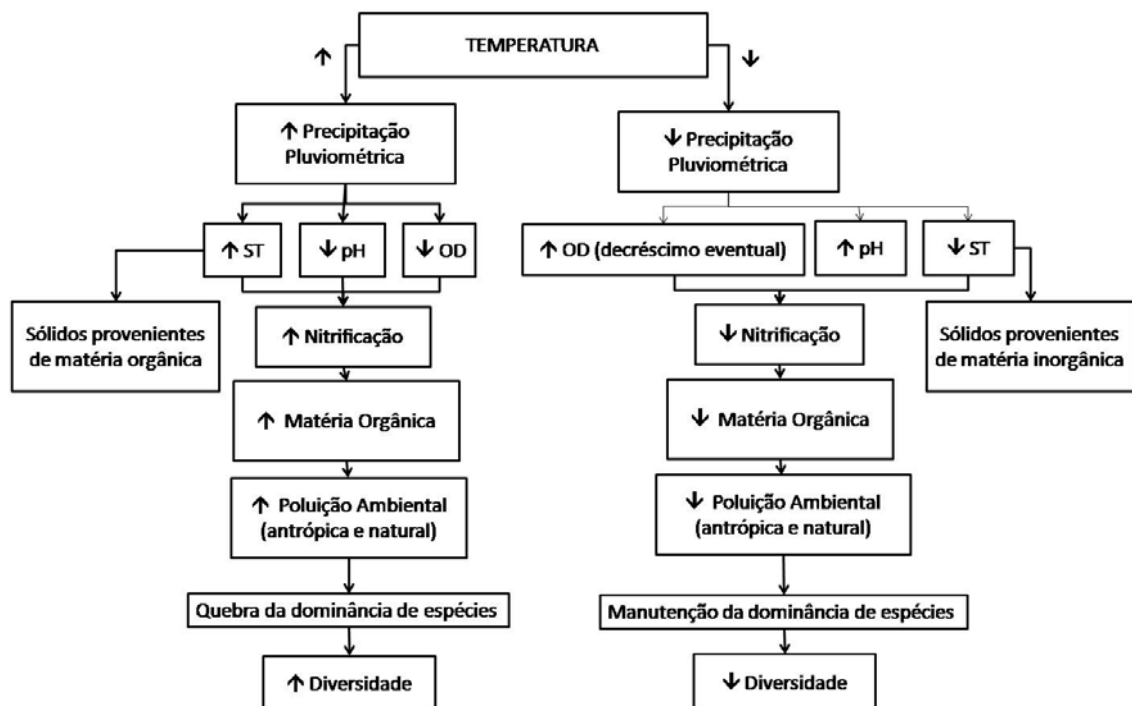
TEMPERATURA

↑

↓

↑ Precipitação Pluviométrica

↑ ST

↓ pH

↓ OD

Sólidos provenientes de matéria orgânica

↑ Nitrificação

↑ Matéria Orgânica

↑ Poluição Ambiental (antrópica e natural)

Quebra da dominância de espécies

↑ Diversidade

↓ Precipitação Pluviométrica

↑ OD (decréscimo eventual)

↑ pH

↓ ST

Sólidos provenientes de matéria inorgânica

↓ Nitrificação

↓ Matéria Orgânica

↓ Poluição Ambiental (antrópica e natural)

Manutenção da dominância de espécies

↓ Diversidade